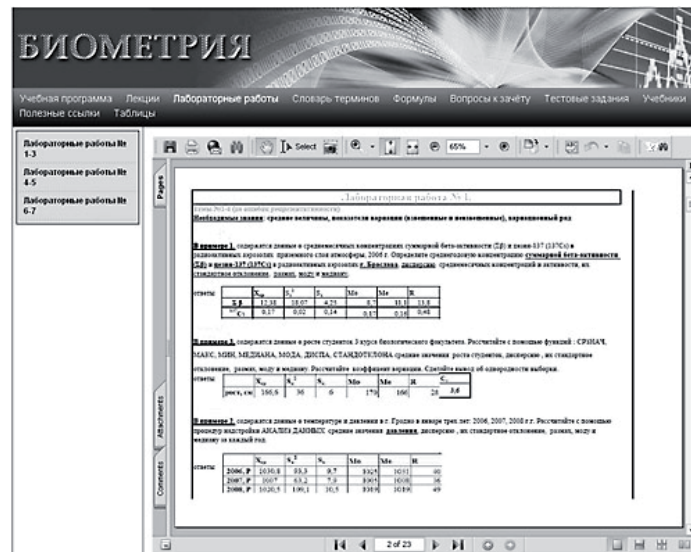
БИОМЕТРИЯ

Учебная программа Лекции Лабораторные работы Словарь терминов Формулы Вопросы к зачёту Тестовые задания Учебники Полезные ссылки Таблицы

Лабораторные работы № 1-3

Лабораторные работы № 4-5

Лабораторные работы № 6-7

Select

65%

Pages

Attachments

Comments

Лабораторная работа № 1.

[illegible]

Необходимые знания: средние величины, показатели вариации (взвешенные и невзвешенные), вариационный ряд

В примере 1. содержатся данные о среднемесячных концентрациях суммарной бета-активности (ΣΒ) и цезия-137 (137Cs) в радиоактивных аэрозолях приземного слоя атмосферы, 2006 г. Определите среднегодовую концентрацию суммарной бета-активности (ΣΒ) и цезия-137 (137Cs) в радиоактивных аэрозолях г. Брюсселя, дисперсию среднемесячных концентраций и активности, их стандартное отклонение, размах, моду и медиану.

ответы

| | $X_{ср}$ | $S_x^2$ | $S_x$ | Mo | Me | R |
|---|---|---|---|---|---|---|
| Σ β | 12,58 | 18,07 | 4,25 | 8,7 | 11,1 | 13,8 |
| 137Cs | 0,17 | 0,02 | 0,14 | 0,17 | 0,16 | 0,48 |

В примере 2. содержатся данные о росте студентов 3 курса биологического факультета. Рассчитайте с помощью функций : СРЗНАЧ, МАКС, МИН, МЕДИАНА, МОДА, ДИСПА, СТАНДОТКЛОНА средние значения роста студентов, дисперсию , их стандартное отклонение, размах, моду и медиану. Рассчитайте коэффициент вариации. Сделайте вывод об однородности выборки.

ответы

| | $X_{ср}$ | $S_x^2$ | $S_x$ | Mo | Me | R | $C_v$ |
|---|---|---|---|---|---|---|---|
| рост, см | 166,5 | 36 | 6 | 170 | 166 | 23 | 3,6 |

В примере 3. содержатся данные о температуре и давлении в г. Гродно в январе трех лет: 2006, 2007, 2008 г.г. Рассчитайте с помощью процедур надстройки АНАЛИЗ ДАННЫХ средние значения давления, дисперсию , их стандартное отклонение, размах, моду и медиану за каждый год.

ответы

| | $X_{ср}$ | $S_x^2$ | $S_x$ | Mo | Me | R |
|---|---|---|---|---|---|---|
| 2006, P | 1030,8 | 93,3 | 9,7 | 1025 | 1031 | 40 |
| 2007, P | 1007 | 63,2 | 7,9 | 1005 | 1008 | 36 |
| 2008, P | 1020,5 | 100,1 | 10,5 | 1019 | 1019 | 49 |

2 of 23